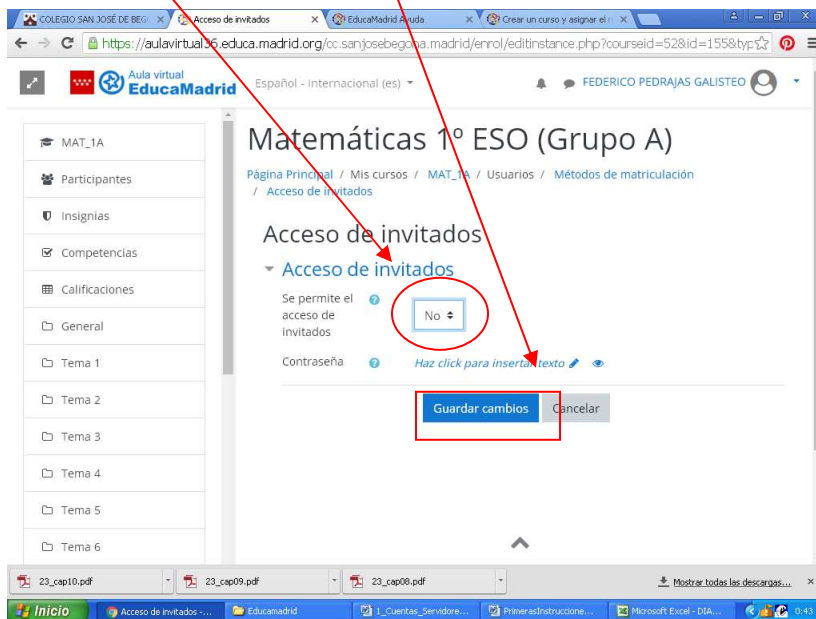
COLEGIO SAN JOSÉ DE BEG ×
Acceso de invitados ×
EducaMadrid Ayuda ×
Crear un curso y asignar el ×

https://aulavirtual36.educa.madrid.org/cc.sanjosebegona.madrid/enrol/editinstance.php?courseid=52&id=155&typ

Aula virtual EducaMadrid
Español - Internacional (es)
FEDERICO PEDRAJAS GALISTEO

MAT_1A
Participantes
Insignias
Competencias
Calificaciones
General
Tema 1
Tema 2
Tema 3
Tema 4
Tema 5
Tema 6

Matemáticas 1º ESO (Grupo A)

Página Principal / Mis cursos / MAT_1A / Usuarios / Métodos de matriculación / Acceso de invitados

Acceso de invitados

Acceso de invitados

Se permite el acceso de invitados
No

Contraseña
Haz click para insertar texto

Guardar cambios
Cancelar

23_cap10.pdf
23_cap09.pdf
23_cap08.pdf
Mostrar todas las descargas...

Inicio
Acceso de invitados -...
Educamadrid
1_Cuentas_Servidore...
PrimerasInstruccione...
Microsoft Excel - DIA...
0:43